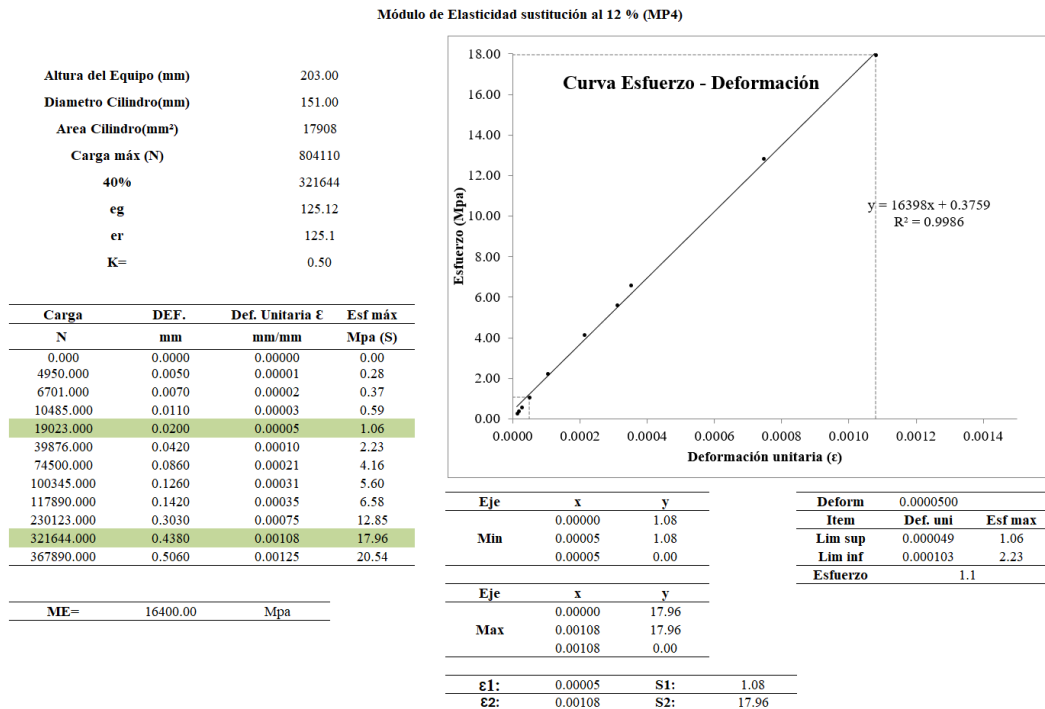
Módulo de Elasticidad sustitución al 12 % (MP4)

| | |
|---|---|
| Altura del Equipo (mm) | 203.00 |
| Diametro Cilindro(mm) | 151.00 |
| Area Cilindro(mm²) | 17908 |
| Carga máx (N) | 804110 |
| 40% | 321644 |
| eg | 125.12 |
| er | 125.1 |
| K= | 0.50 |

| Carga | DEF. | Def. Unitaria Ɛ | Esf máx |
|---|---|---|---|
| N | mm | mm/mm | Mpa (S) |
| 0.000 | 0.0000 | 0.00000 | 0.00 |
| 4950.000 | 0.0050 | 0.00001 | 0.28 |
| 6701.000 | 0.0070 | 0.00002 | 0.37 |
| 10485.000 | 0.0110 | 0.00003 | 0.59 |
| 19023.000 | 0.0200 | 0.00005 | 1.06 |
| 39876.000 | 0.0420 | 0.00010 | 2.23 |
| 74500.000 | 0.0860 | 0.00021 | 4.16 |
| 100345.000 | 0.1260 | 0.00031 | 5.60 |
| 117890.000 | 0.1420 | 0.00035 | 6.58 |
| 230123.000 | 0.3030 | 0.00075 | 12.85 |
| 321644.000 | 0.4380 | 0.00108 | 17.96 |
| 367890.000 | 0.5060 | 0.00125 | 20.54 |

| ME= | 16400.00 | Mpa |
|---|---|---|

Curva Esfuerzo - Deformación

y = 16398x + 0.3759
R² = 0.9986

Esfuerzo (Mpa)
18.00 16.00 14.00 12.00 10.00 8.00 6.00 4.00 2.00 0.00
0.0000 0.0002 0.0004 0.0006 0.0008 0.0010 0.0012 0.0014
Deformación unitaria (ε)

| Eje | x | y |
|---|---|---|
| | 0.00000 | 1.08 |
| Min | 0.00005 | 1.08 |
| | 0.00005 | 0.00 |

| Eje | x | y |
|---|---|---|
| | 0.00000 | 17.96 |
| Max | 0.00108 | 17.96 |
| | 0.00108 | 0.00 |

| ε1: | 0.00005 | S1: | 1.08 |
|---|---|---|---|
| ε2: | 0.00108 | S2: | 17.96 |

| Deform | 0.0000500 | |
|---|---|---|
| Item | Def. uni | Esf max |
| Lim sup | 0.000049 | 1.06 |
| Lim inf | 0.000103 | 2.23 |
| Esfuerzo | 1.1 | |